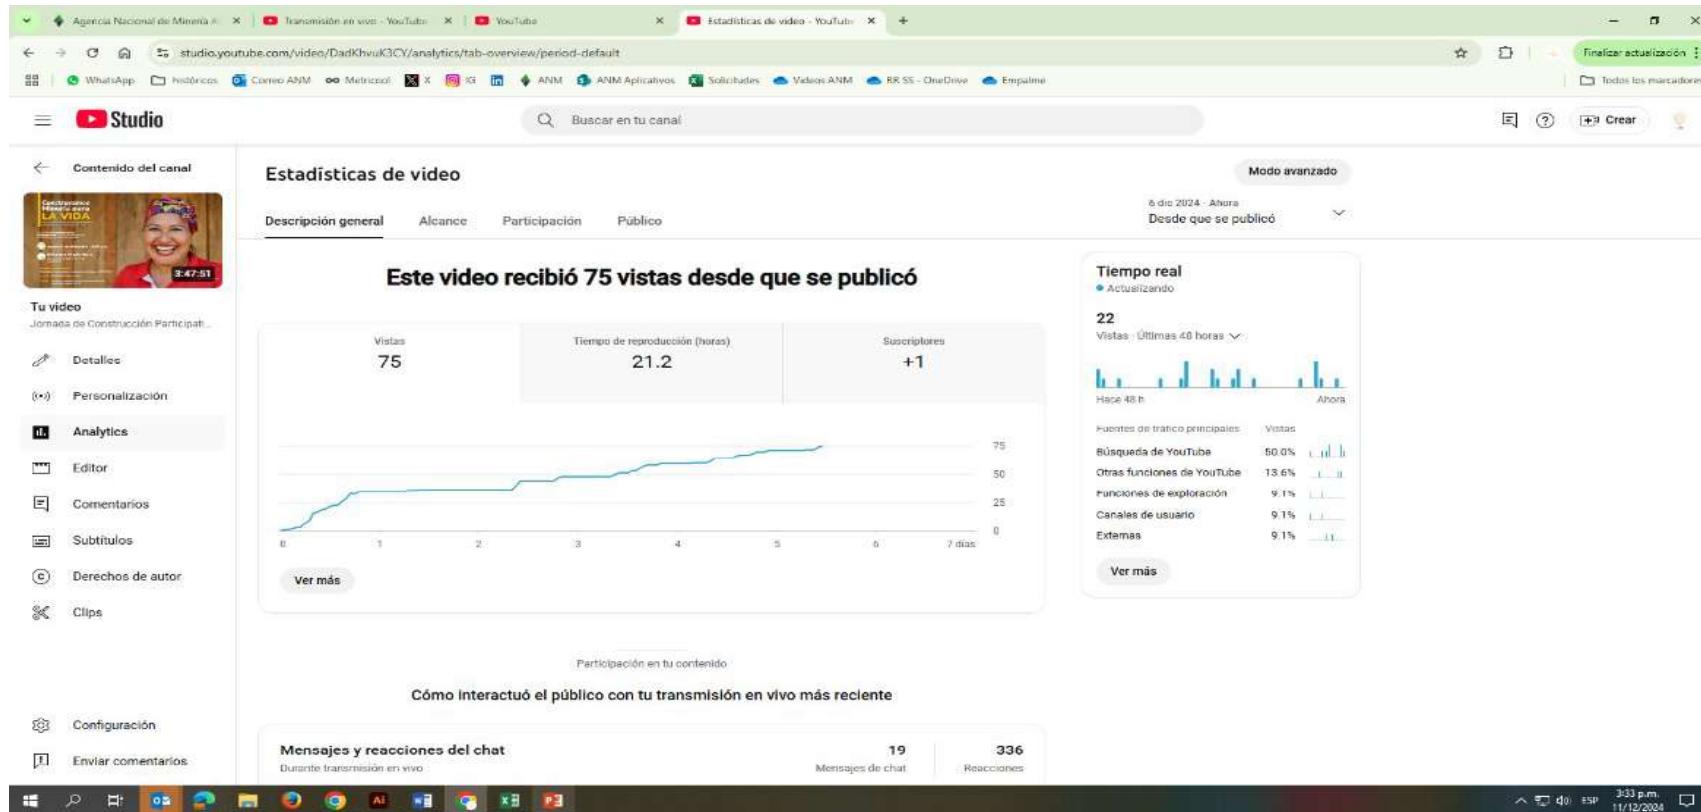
Agencia Nacional de Minería | Transmisión en vivo - YouTube | YouTube | Estadísticas de video - YouTube +

studio.youtube.com/video/DadKhvuK3CY/analytics/tab-overview/period-default

Finalizar actualización

WhatsApp históricos Correo ANM Metricool X IG ANM ANM Aplicativos Solicitudes Videos ANM RR SS - OneDrive Empalme

Todos los marcadores

Studio

Buscar en tu canal

Crear

Contenido del canal

3:47:51

Tu video
Jornada de Construcción Participati...

Detalles
Personalización
Analytics
Editor
Comentarios
Subtítulos
Derechos de autor
Clips

Configuración
Enviar comentarios

Estadísticas de video

Modo avanzado

Descripción general Alcance Participación Público

6 dic 2024 - Ahora
Desde que se publicó

Este video recibió 75 vistas desde que se publicó

| Vistas | Tiempo de reproducción (horas) | Suscriptores |
|---|---|---|
| 75 | 21.2 | +1 |

75
50
25
0

0 1 2 3 4 5 6 7 días

Ver más

Tiempo real
Actualizando

22
Vistas · Últimas 48 horas

Hace 48 h Ahora

| Fuentes de tráfico principales | Vistas |
|---|---|
| Búsqueda de YouTube | 50.0% |
| Otras funciones de YouTube | 13.6% |
| Funciones de exploración | 9.1% |
| Canales de usuario | 9.1% |
| Externas | 9.1% |

Ver más

Participación en tu contenido

Cómo interactuó el público con tu transmisión en vivo más reciente

Mensajes y reacciones del chat
Durante transmisión en vivo

19
Mensajes de chat

336
Reacciones

ESP 3:33 p.m. 11/12/2024